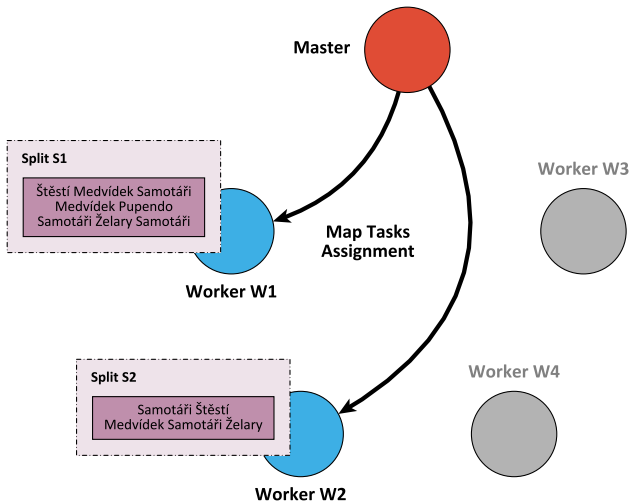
Master

Split S1

Štěstí Medvídek Samotáři
Medvídek Pupendo
Samotáři Želary Samotáři

Map Tasks Assignment

Worker W3

Worker W1

Split S2

Samotáři Štěstí
Medvídek Samotáři Želary

Worker W4

Worker W2